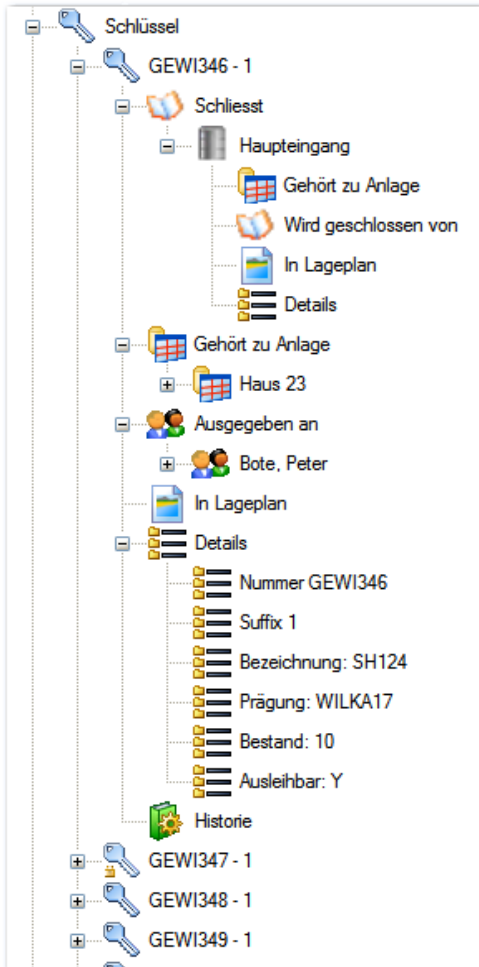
Schlüssel
GEWI346 - 1
Schliesst
Haupteingang
Gehört zu Anlage
Wird geschlossen von
In Lageplan
Details
Gehört zu Anlage
Haus 23
Ausgegeben an
Bote, Peter
In Lageplan
Details
Nummer GEWI346
Suffix 1
Bezeichnung: SH124
Prägung: WILKA17
Bestand: 10
Ausleihbar: Y
Historie
GEWI347 - 1
GEWI348 - 1
GEWI349 - 1